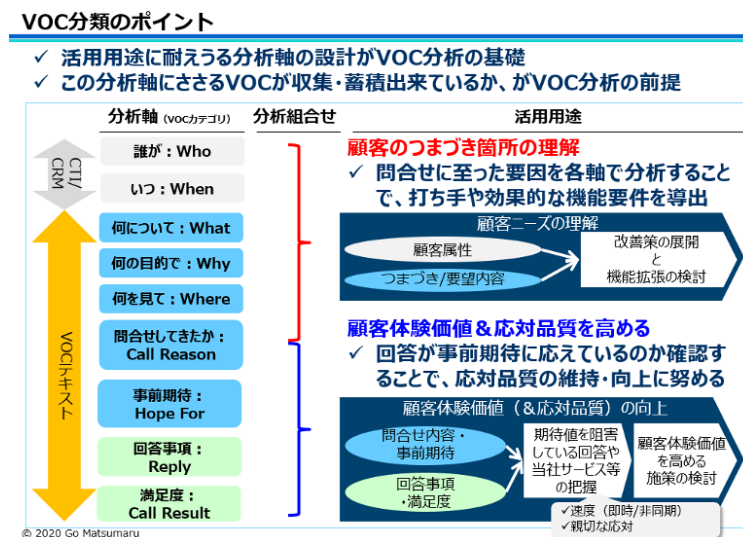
VOC分類のポイント

✓ 活用用途に耐えうる分析軸の設計がVOC分析の基礎
✓ この分析軸にささるVOCが収集・蓄積出来ているか、がVOC分析の前提

分析軸（VOCカテゴリ）

分析組合せ

活用用途

CTI/CRM

誰が：Who

いつ：When

VOCテキスト

何について：What

何の目的で：Why

何を見て：Where

問合せしてきたか：Call Reason

事前期待：Hope For

回答事項：Reply

満足度：Call Result

顧客のつまづき箇所の理解

✓ 問合せに至った要因を各軸で分析することで、打ち手や効果的な機能要件を導出

顧客ニーズの理解

顧客属性

つまづき/要望内容

改善策の展開
と
機能拡張の検討

顧客体験価値＆応対品質を高める

✓ 回答が事前期待に応えているのか確認することで、応対品質の維持・向上に努める

顧客体験価値（&応対品質）の向上

問合せ内容・事前期待

回答事項・満足度

期待値を阻害している回答や当社サービス等の把握

顧客体験価値を高める施策の検討

✓速度（即時/非同期）
✓親切な応対

© 2020 Go Matsumaru